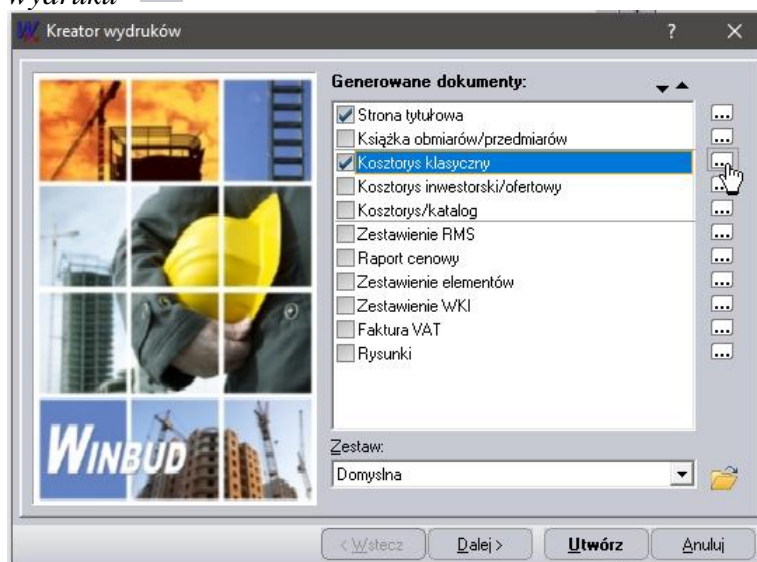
Wydruku

Kreator wydruków

?

WINBUD

Generowane dokumenty:

Strona tytułowa
Książka obmiarów/przedmiarów
Kosztorys klasyczny
Kosztorys inwestorski/ofertowy
Kosztorys/katalog
Zestawienie RMS
Raport cenowy
Zestawienie elementów
Zestawienie WKI
Faktura VAT
Rysunki

Zestaw:
Domyslna

< Wstecz | Dalej > | Utwórz | Anuluj